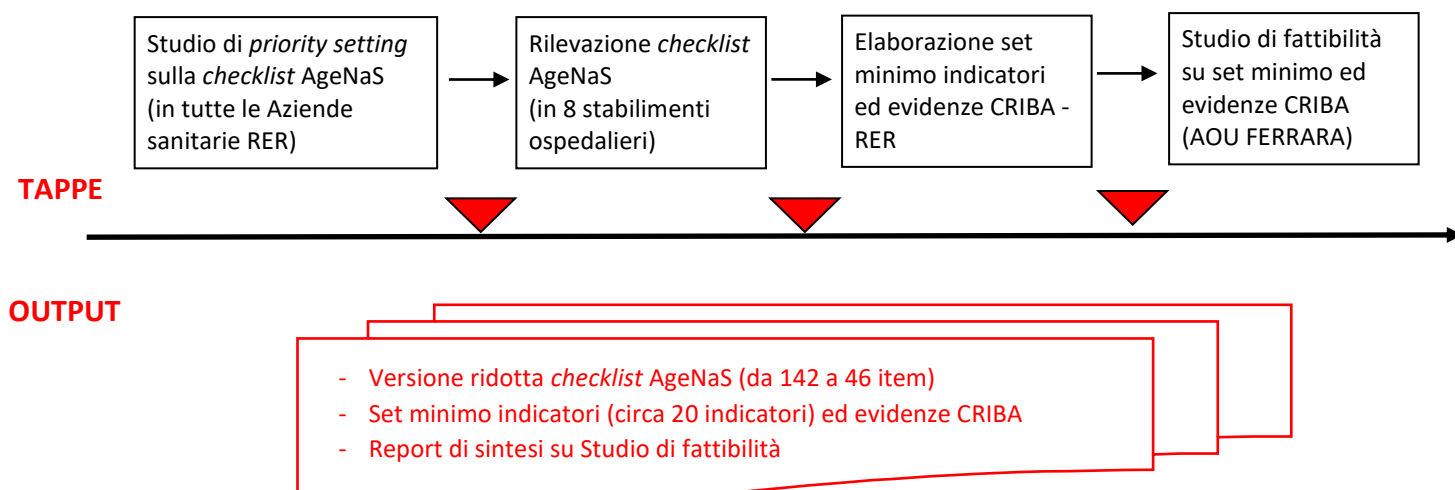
Studio di *priority setting* sulla *checklist* AgeNaS (in tutte le Aziende sanitarie RER)

Rilevazione *checklist* AgeNaS (in 8 stabilimenti ospedalieri)

Elaborazione set minimo indicatori ed evidenze CRIBA - RER

Studio di fattibilità su set minimo ed evidenze CRIBA (AOU FERRARA)

TAPPE

OUTPUT

- Versione ridotta *checklist* AgeNaS (da 142 a 46 item)
- Set minimo indicatori (circa 20 indicatori) ed evidenze CRIBA
- Report di sintesi su Studio di fattibilità